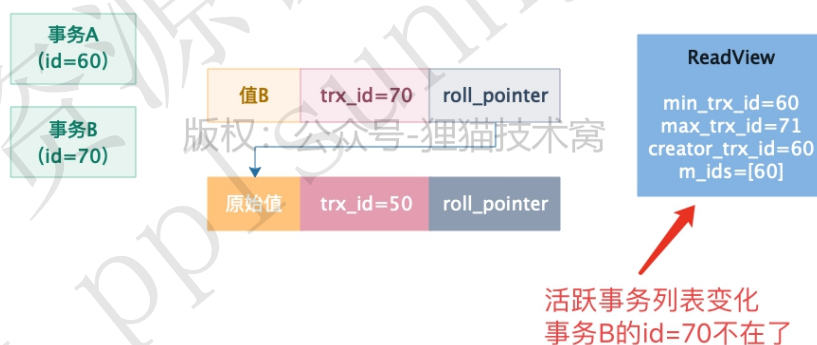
事务A
(id=60)

事务B
(id=70)

值B

trx_id=70

roll_pointer

版权：公众号-狸猫技术窝

原始值

trx_id=50

roll_pointer

ReadView

min_trx_id=60
max_trx_id=71
creator_trx_id=60
m_ids=[60]

活跃事务列表变化
事务B的id=70不在了